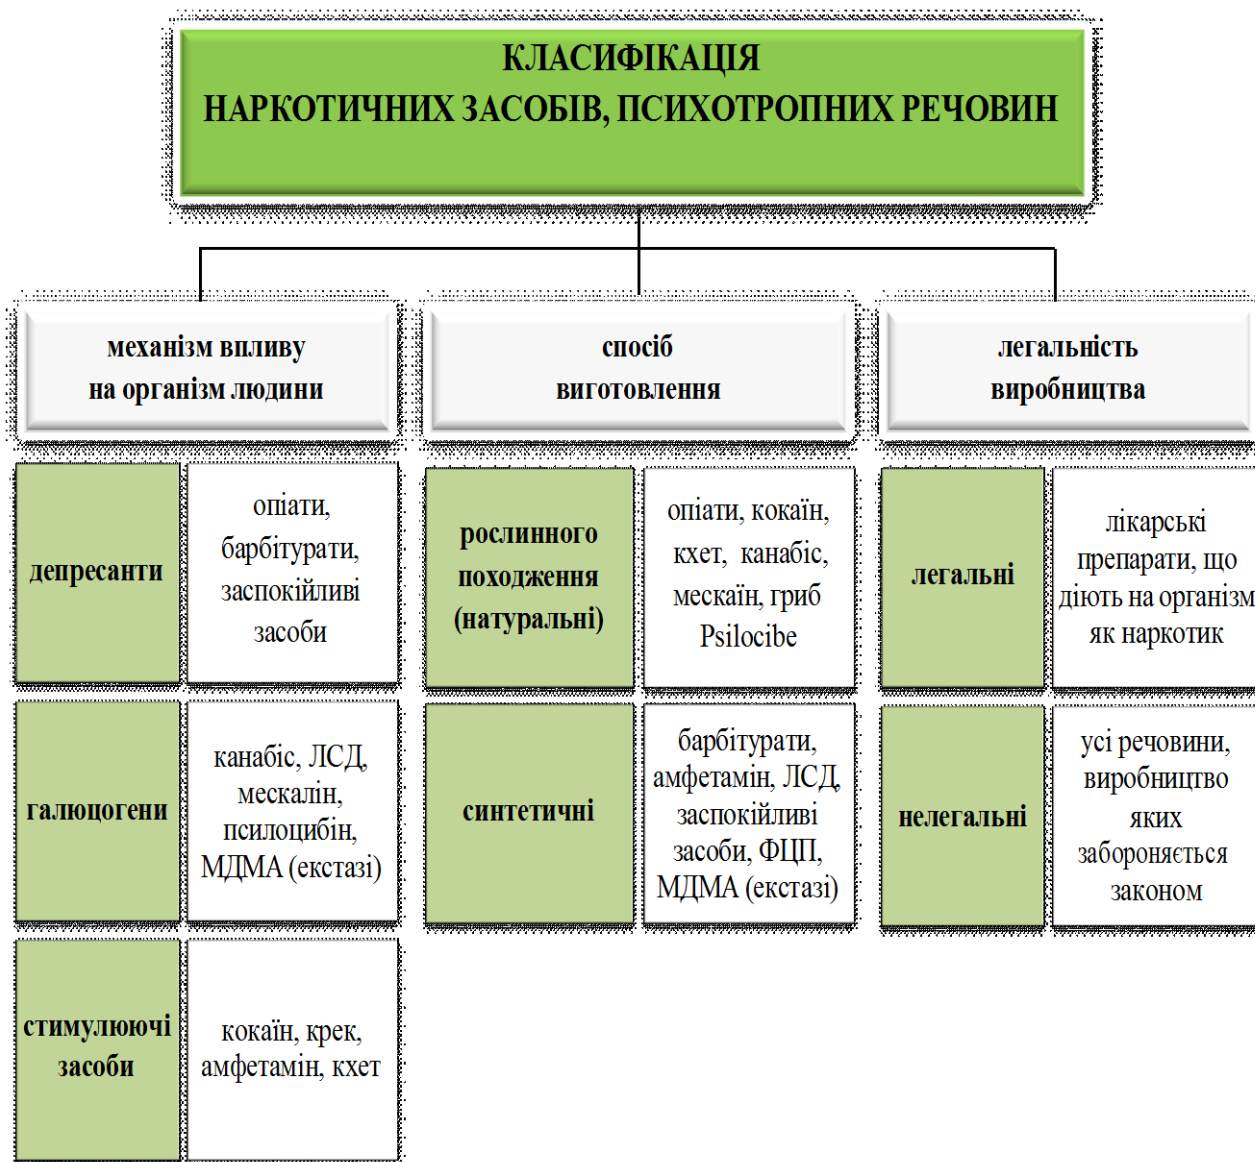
КЛАСИФІКАЦІЯ
НАРКОТИЧНИХ ЗАСОБІВ, ПСИХОТРОПНИХ РЕЧОВИН

механізм впливу на організм людини

депресанти
опіати, барбітурати, заспокійливі засоби

галюцогени
канабіс, ЛСД, мескалін, псилоцибін, МДМА (екстазі)

стимулюючі засоби
кокаїн, крек, амфетамін, кхет

спосіб виготовлення

рослинного походження (натуральні)
опіати, кокаїн, кхет, канабіс, мескаїн, гриб Psilocibe

синтетичні
барбітурати, амфетамін, ЛСД, заспокійливі засоби, ФЦП, МДМА (екстазі)

легальність виробництва

легальні
лікарські препарати, що діють на організм як наркотик

нелегальні
усі речовини, виробництво яких забороняється законом